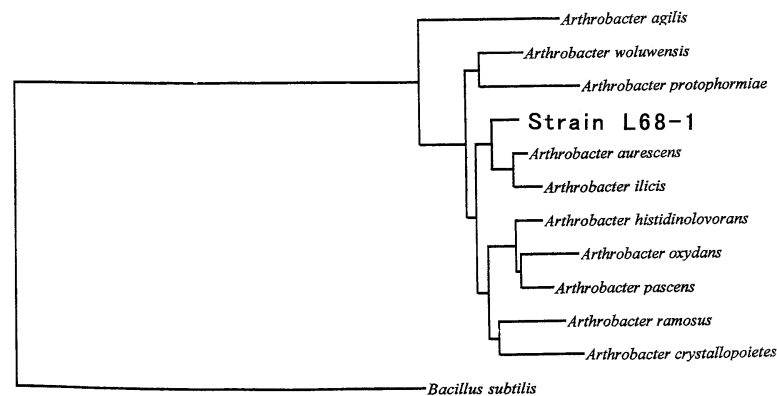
Arthrobacter agilis
Arthrobacter woluwensis
Arthrobacter protophormiae
Strain L68-1
Arthrobacter aurescens
Arthrobacter ilicis
Arthrobacter histidinolovorans
Arthrobacter oxydans
Arthrobacter pascens
Arthrobacter ramosus
Arthrobacter crystallopoietes
Bacillus subtilis